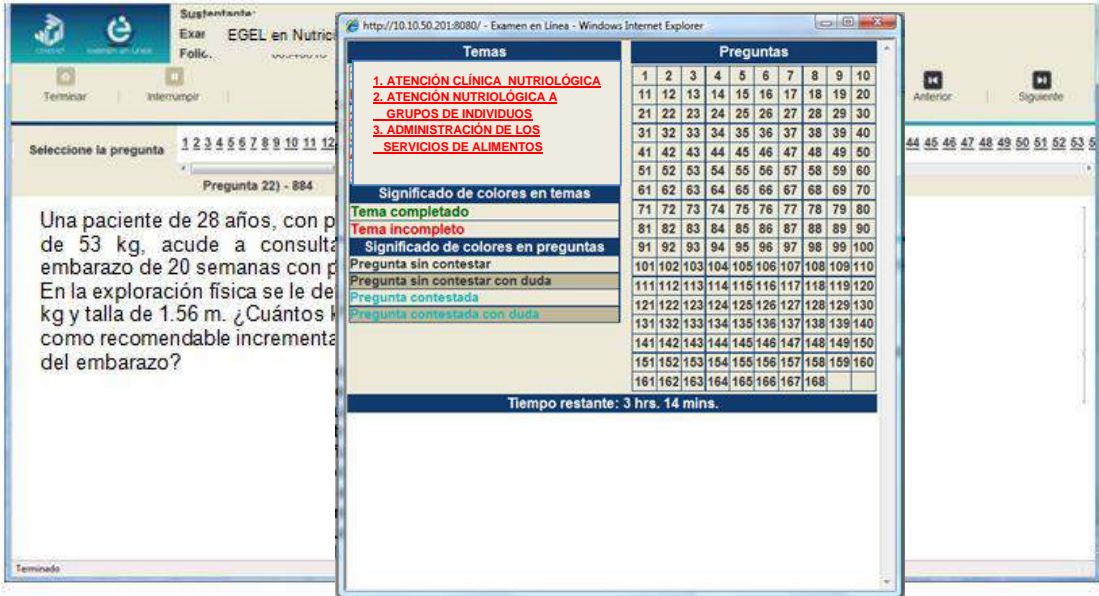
Sustentante:
Exar EGEL en Nutric
Folio

Terminar Interrumpir

Anterior Siguiente

Seleccione la pregunta 1 2 3 4 5 6 7 8 9 10 11 12

44 45 46 47 48 49 50 51 52 53 5

Pregunta 22) - 884

Una paciente de 28 años, con p de 53 kg, acude a consulta embarazo de 20 semanas con p En la exploración física se le de kg y talla de 1.56 m. ¿Cuántos k como recomendable incrementa del embarazo?

Terminado

http://10.10.50.201:8080/ - Examen en Línea - Windows Internet Explorer

Temas

1. ATENCIÓN CLÍNICA NUTRIOLÓGICA
2. ATENCIÓN NUTRIOLÓGICA A GRUPOS DE INDIVIDUOS
3. ADMINISTRACIÓN DE LOS SERVICIOS DE ALIMENTOS

Significado de colores en temas
Tema completado
Tema incompleto
Significado de colores en preguntas
Pregunta sin contestar
Pregunta sin contestar con duda
Pregunta contestada
Pregunta contestada con duda

Preguntas

| 1 | 2 | 3 | 4 | 5 | 6 | 7 | 8 | 9 | 10 |
|---|---|---|---|---|---|---|---|---|---|
| 11 | 12 | 13 | 14 | 15 | 16 | 17 | 18 | 19 | 20 |
| 21 | 22 | 23 | 24 | 25 | 26 | 27 | 28 | 29 | 30 |
| 31 | 32 | 33 | 34 | 35 | 36 | 37 | 38 | 39 | 40 |
| 41 | 42 | 43 | 44 | 45 | 46 | 47 | 48 | 49 | 50 |
| 51 | 52 | 53 | 54 | 55 | 56 | 57 | 58 | 59 | 60 |
| 61 | 62 | 63 | 64 | 65 | 66 | 67 | 68 | 69 | 70 |
| 71 | 72 | 73 | 74 | 75 | 76 | 77 | 78 | 79 | 80 |
| 81 | 82 | 83 | 84 | 85 | 86 | 87 | 88 | 89 | 90 |
| 91 | 92 | 93 | 94 | 95 | 96 | 97 | 98 | 99 | 100 |
| 101 | 102 | 103 | 104 | 105 | 106 | 107 | 108 | 109 | 110 |
| 111 | 112 | 113 | 114 | 115 | 116 | 117 | 118 | 119 | 120 |
| 121 | 122 | 123 | 124 | 125 | 126 | 127 | 128 | 129 | 130 |
| 131 | 132 | 133 | 134 | 135 | 136 | 137 | 138 | 139 | 140 |
| 141 | 142 | 143 | 144 | 145 | 146 | 147 | 148 | 149 | 150 |
| 151 | 152 | 153 | 154 | 155 | 156 | 157 | 158 | 159 | 160 |
| 161 | 162 | 163 | 164 | 165 | 166 | 167 | 168 | | |

Tiempo restante: 3 hrs. 14 mins.